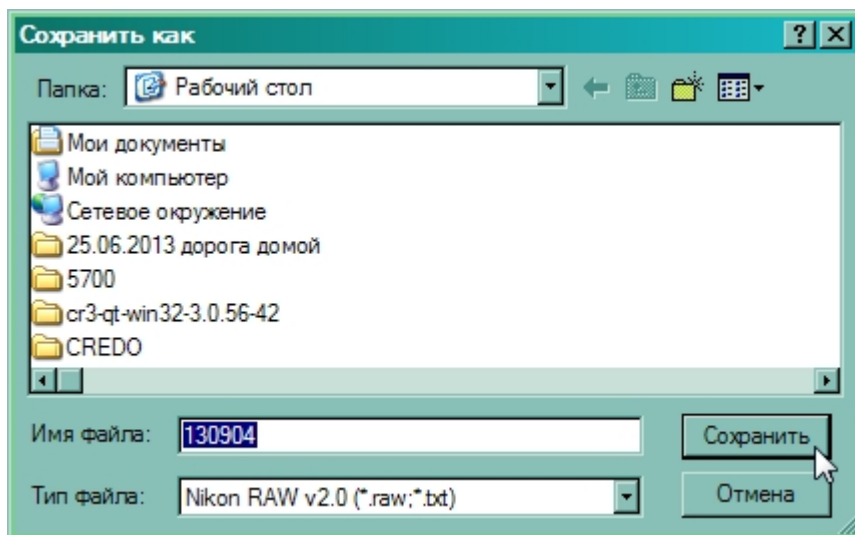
Сохранить как

?

Папка: Рабочий стол

Мои документы
Мой компьютер
Сетевое окружение
25.06.2013 дорога домой
5700
cr3-qt-win32-3.0.56-42
CREDO

Имя файла: 130904

Сохранить

Тип файла: Nikon RAW v2.0 (*.raw;*.txt)

Отмена